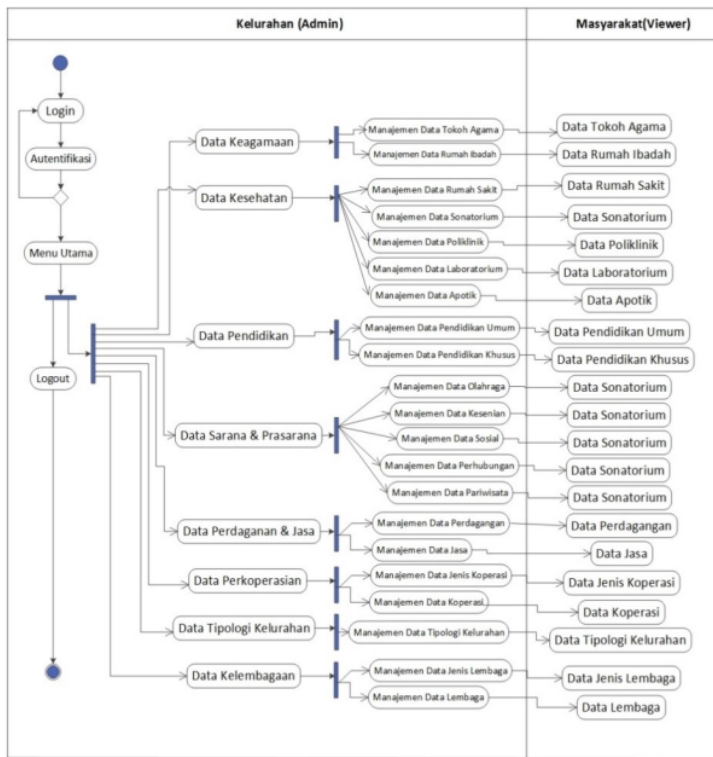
| Kelurahan (Admin) | Masyarakat(Viewer) |
|---|---|

Login

Autentifikasi

Menu Utama

Logout

Data Keagamaan

Manajemen Data Tokoh Agama

Manajemen Data Rumah Ibadah

Data Tokoh Agama

Data Rumah Ibadah

Data Kesehatan

Manajemen Data Rumah Sakit

Manajemen Data Sonatorium

Manajemen Data Poliklinik

Manajemen Data Laboratorium

Manajemen Data Apotik

Data Rumah Sakit

Data Sonatorium

Data Poliklinik

Data Laboratorium

Data Apotik

Data Pendidikan

Manajemen Data Pendidikan Umum

Manajemen Data Pendidikan Khusus

Data Pendidikan Umum

Data Pendidikan Khusus

Data Sarana & Prasarana

Manajemen Data Olahraga

Manajemen Data Kesenian

Manajemen Data Sosial

Manajemen Data Perhubungan

Manajemen Data Pariwisata

Data Sonatorium

Data Sonatorium

Data Sonatorium

Data Sonatorium

Data Sonatorium

Data Perdaganan & Jasa

Manajemen Data Perdagangan

Manajemen Data Jasa

Data Perdagangan

Data Jasa

Data Perkoperasian

Manajemen Data Jenis Koperasi

Manajemen Data Koperasi

Data Jenis Koperasi

Data Koperasi

Data Tipologi Kelurahan

Manajemen Data Tipologi Kelurahan

Data Tipologi Kelurahan

Data Kelembagaan

Manajemen Data Jenis Lembaga

Manajemen Data Lembaga

Data Jenis Lembaga

Data Lembaga